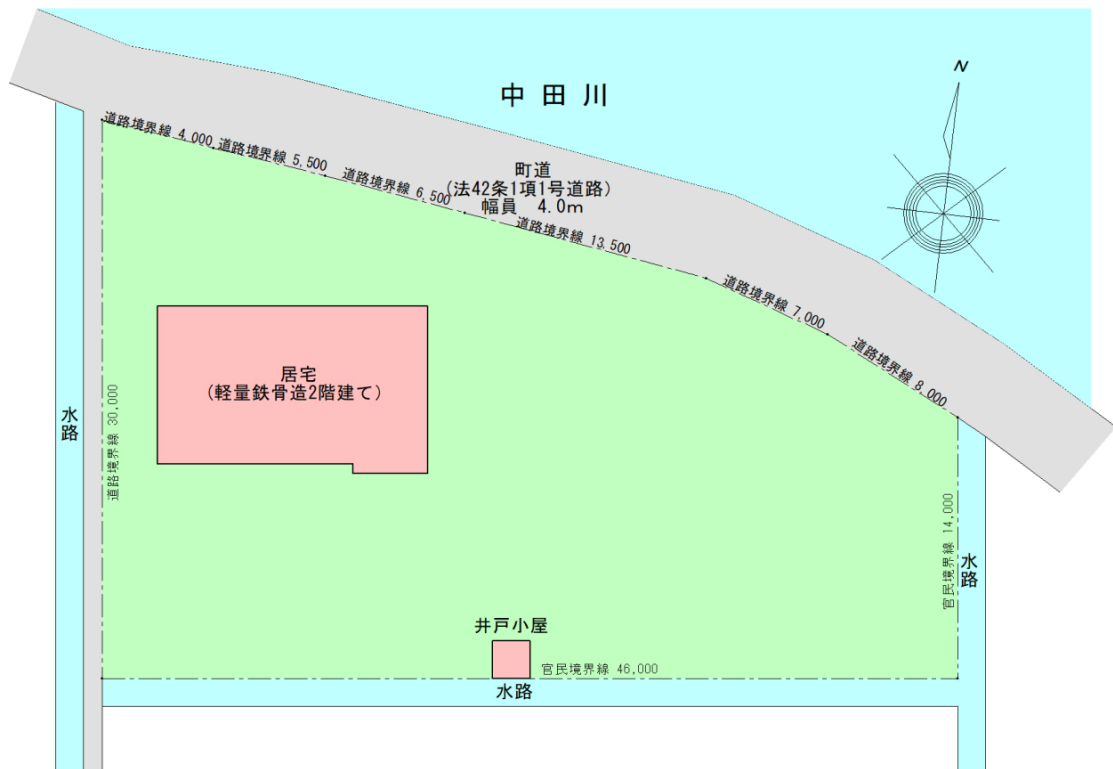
中田川

N

町道
(法42条1項1号道路)
幅員 4.0m

道路境界線 4.000 道路境界線 5.500 道路境界線 6.500 道路境界線 13.500 道路境界線 7.000 道路境界線 8.000

水路

道路境界線 30.000

居宅
(軽量鉄骨造2階建て)

官民境界線 14.000

水路

井戸小屋

官民境界線 46.000

水路